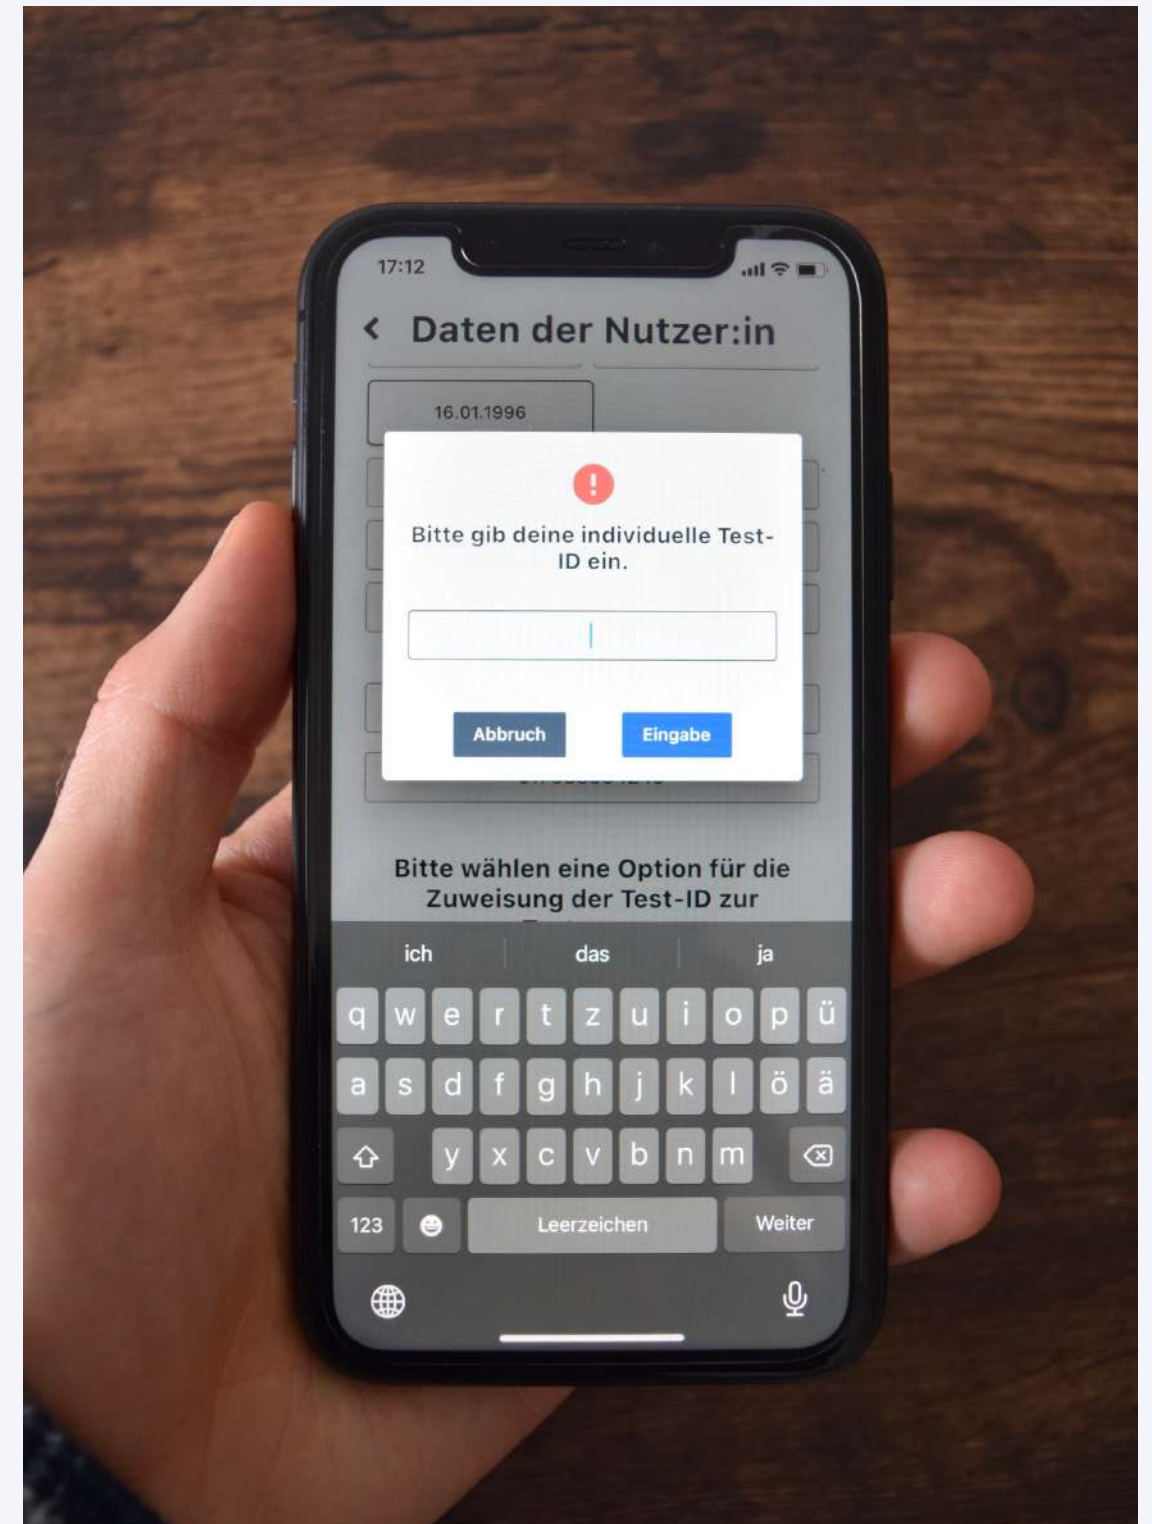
17:12

Daten der Nutzer:in

16.01.1996

Bitte gib deine individuelle Test-ID ein.

Abbruch Eingabe

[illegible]

Bitte wählen eine Option für die Zuweisung der Test-ID zur

ich das ja

q w e r t z u i o p ü
a s d f g h j k l ö ä
y x c v b n m
123 Leerzeichen Weiter